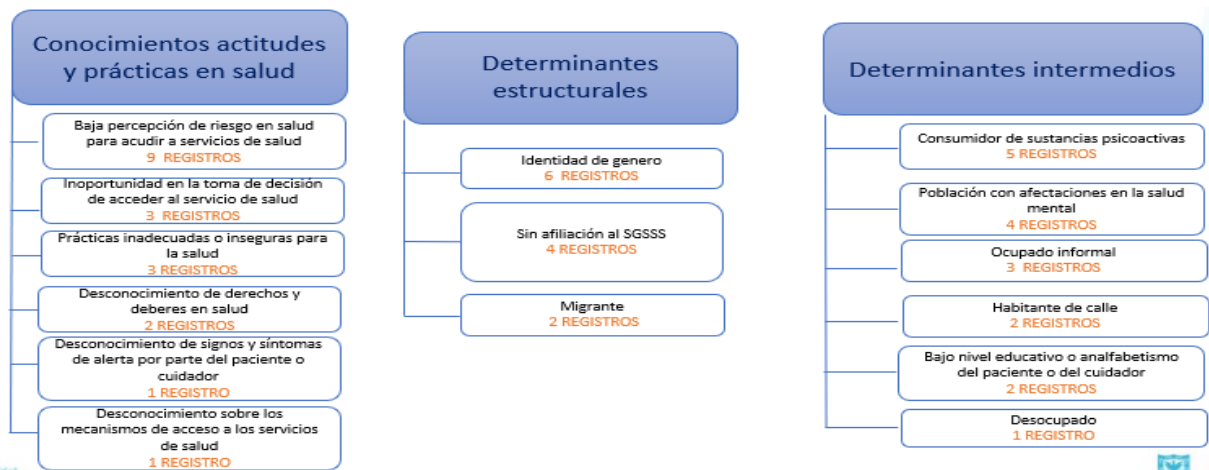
Conocimientos actitudes y prácticas en salud

Baja percepción de riesgo en salud para acudir a servicios de salud
9 REGISTROS

Inoportunidad en la toma de decisión de acceder al servicio de salud
3 REGISTROS

Prácticas inadecuadas o inseguras para la salud
3 REGISTROS

Desconocimiento de derechos y deberes en salud
2 REGISTROS

Desconocimiento de signos y síntomas de alerta por parte del paciente o cuidador
1 REGISTRO

Desconocimiento sobre los mecanismos de acceso a los servicios de salud
1 REGISTRO

Determinantes estructurales

Identidad de genero
6 REGISTROS

Sin afiliación al SGSSS
4 REGISTROS

Migrante
2 REGISTROS

Determinantes intermedios

Consumidor de sustancias psicoactivas
5 REGISTROS

Población con afectaciones en la salud mental
4 REGISTROS

Ocupado informal
3 REGISTROS

Habitante de calle
2 REGISTROS

Bajo nivel educativo o analfabetismo del paciente o del cuidador
2 REGISTROS

Desocupado
1 REGISTRO